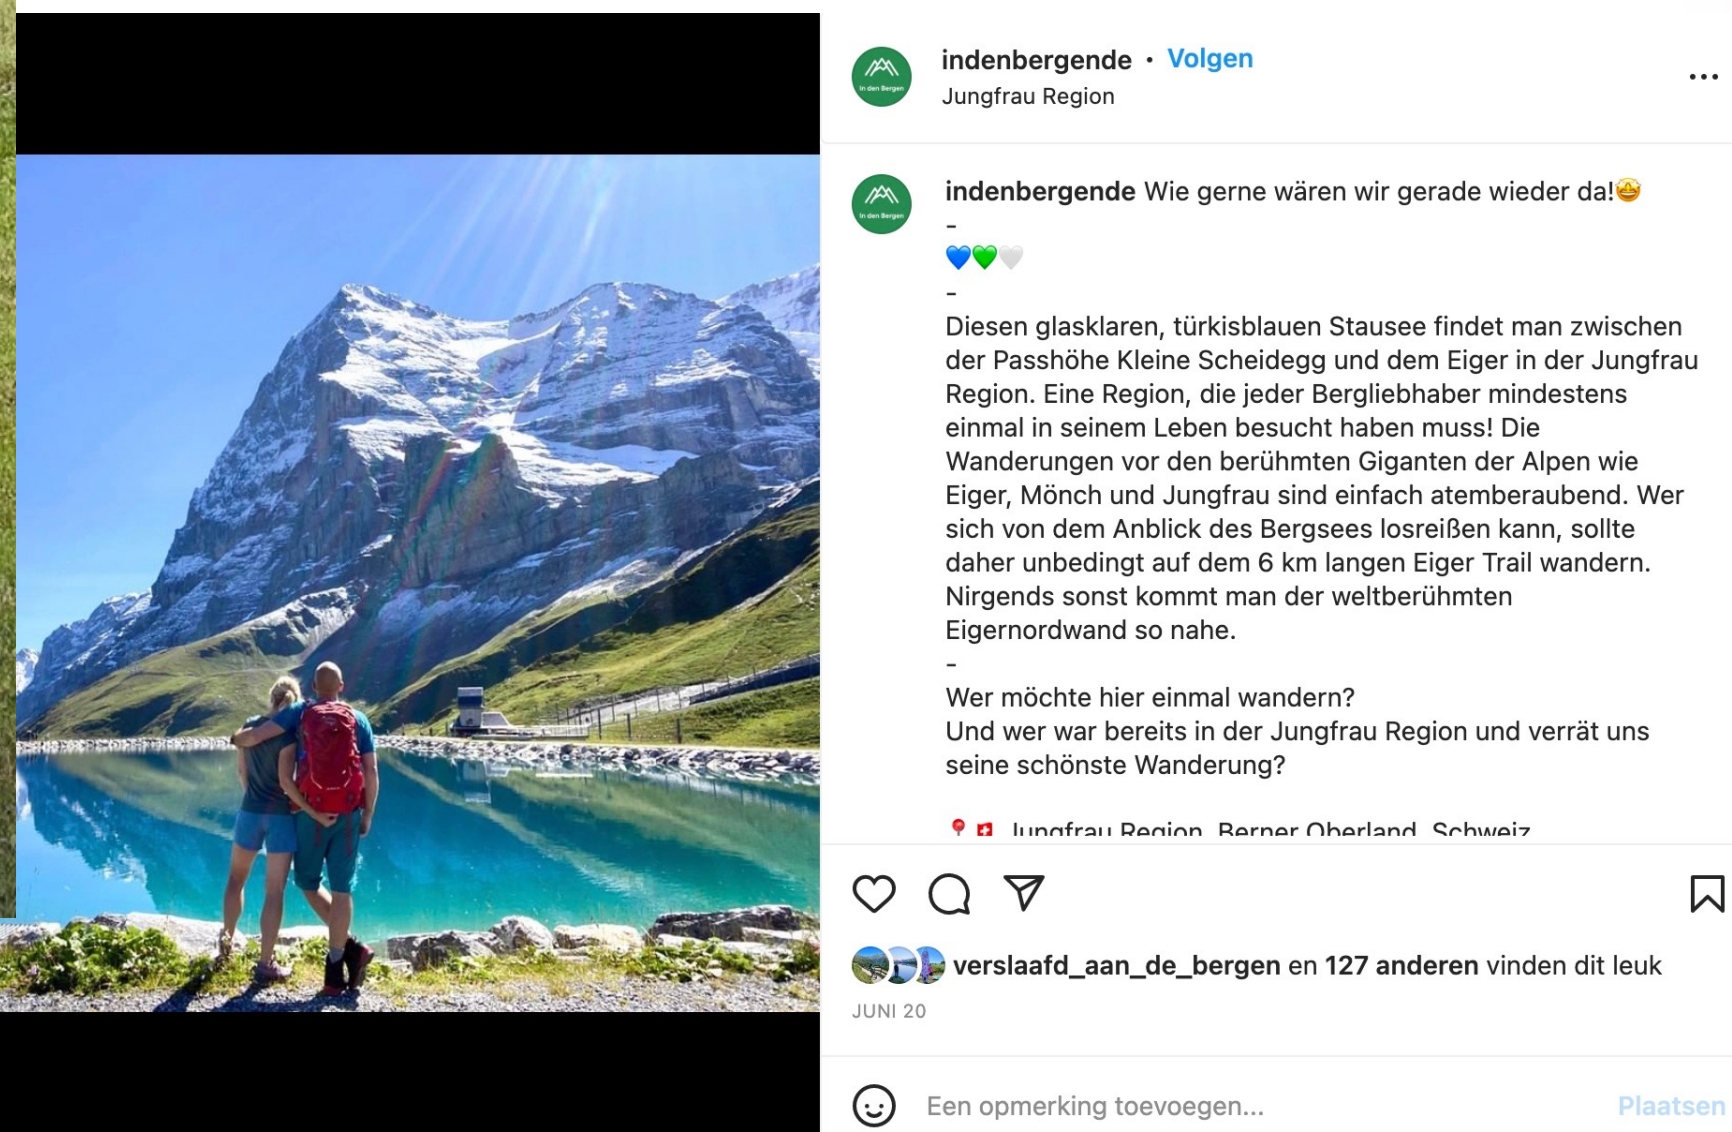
indenbergende • Volgen
Jungfrau Region

indenbergende Wie gerne wären wir gerade wieder da!🤩
-
💙💚🤍
-
Diesen glasklaren, türkisblauen Stausee findet man zwischen der Passhöhe Kleine Scheidegg und dem Eiger in der Jungfrau Region. Eine Region, die jeder Bergliebhaber mindestens einmal in seinem Leben besucht haben muss! Die Wanderungen vor den berühmten Giganten der Alpen wie Eiger, Mönch und Jungfrau sind einfach atemberaubend. Wer sich von dem Anblick des Bergsees losreißen kann, sollte daher unbedingt auf dem 6 km langen Eiger Trail wandern. Nirgends sonst kommt man der weltberühmten Eigernordwand so nahe.
-
Wer möchte hier einmal wandern?
Und wer war bereits in der Jungfrau Region und verrät uns seine schönste Wanderung?

📍🇨🇭 Jungfrau Region, Berner Oberland, Schweiz

verslaafd_aan_de_bergen en 127 anderen vinden dit leuk
JUNI 20

Een opmerking toevoegen...
Plaatsen